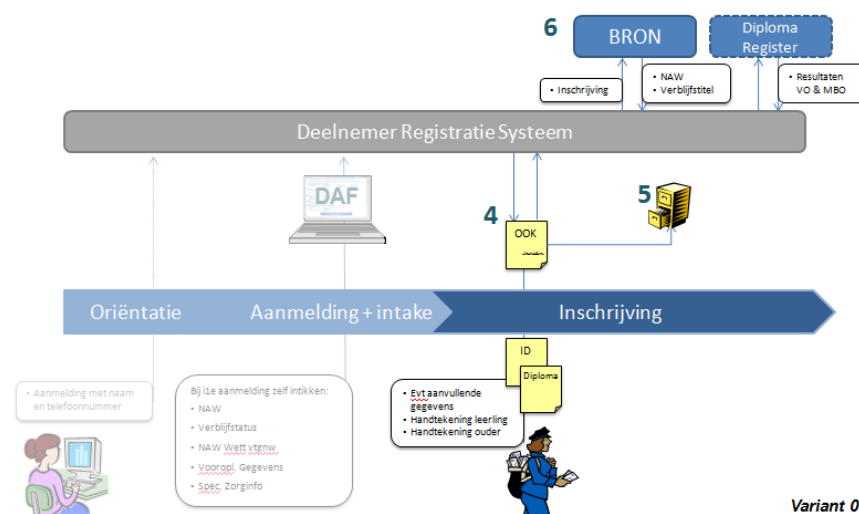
6

BRON

Diploma Register

• Inschrijving

• NAW
• Verblijfstitel

• Resultaten VO & MBO

Deelnemer Registratie Systeem

DAF

4

OOK

5

Oriëntatie

Aanmelding + intake

Inschrijving

ID

Diploma

• Aanmelding met naam en telefoonnummer

Bij i.e aanmelding zelf intikken:
• NAW
• Verblijfstatus
• NAW Wett vtgnw
• Vooropl. Gegevens
• Spec. Zorginfo

• Evt aanvullende gegevens
• Handtekening leerling
• Handtekening ouder

Variant 0